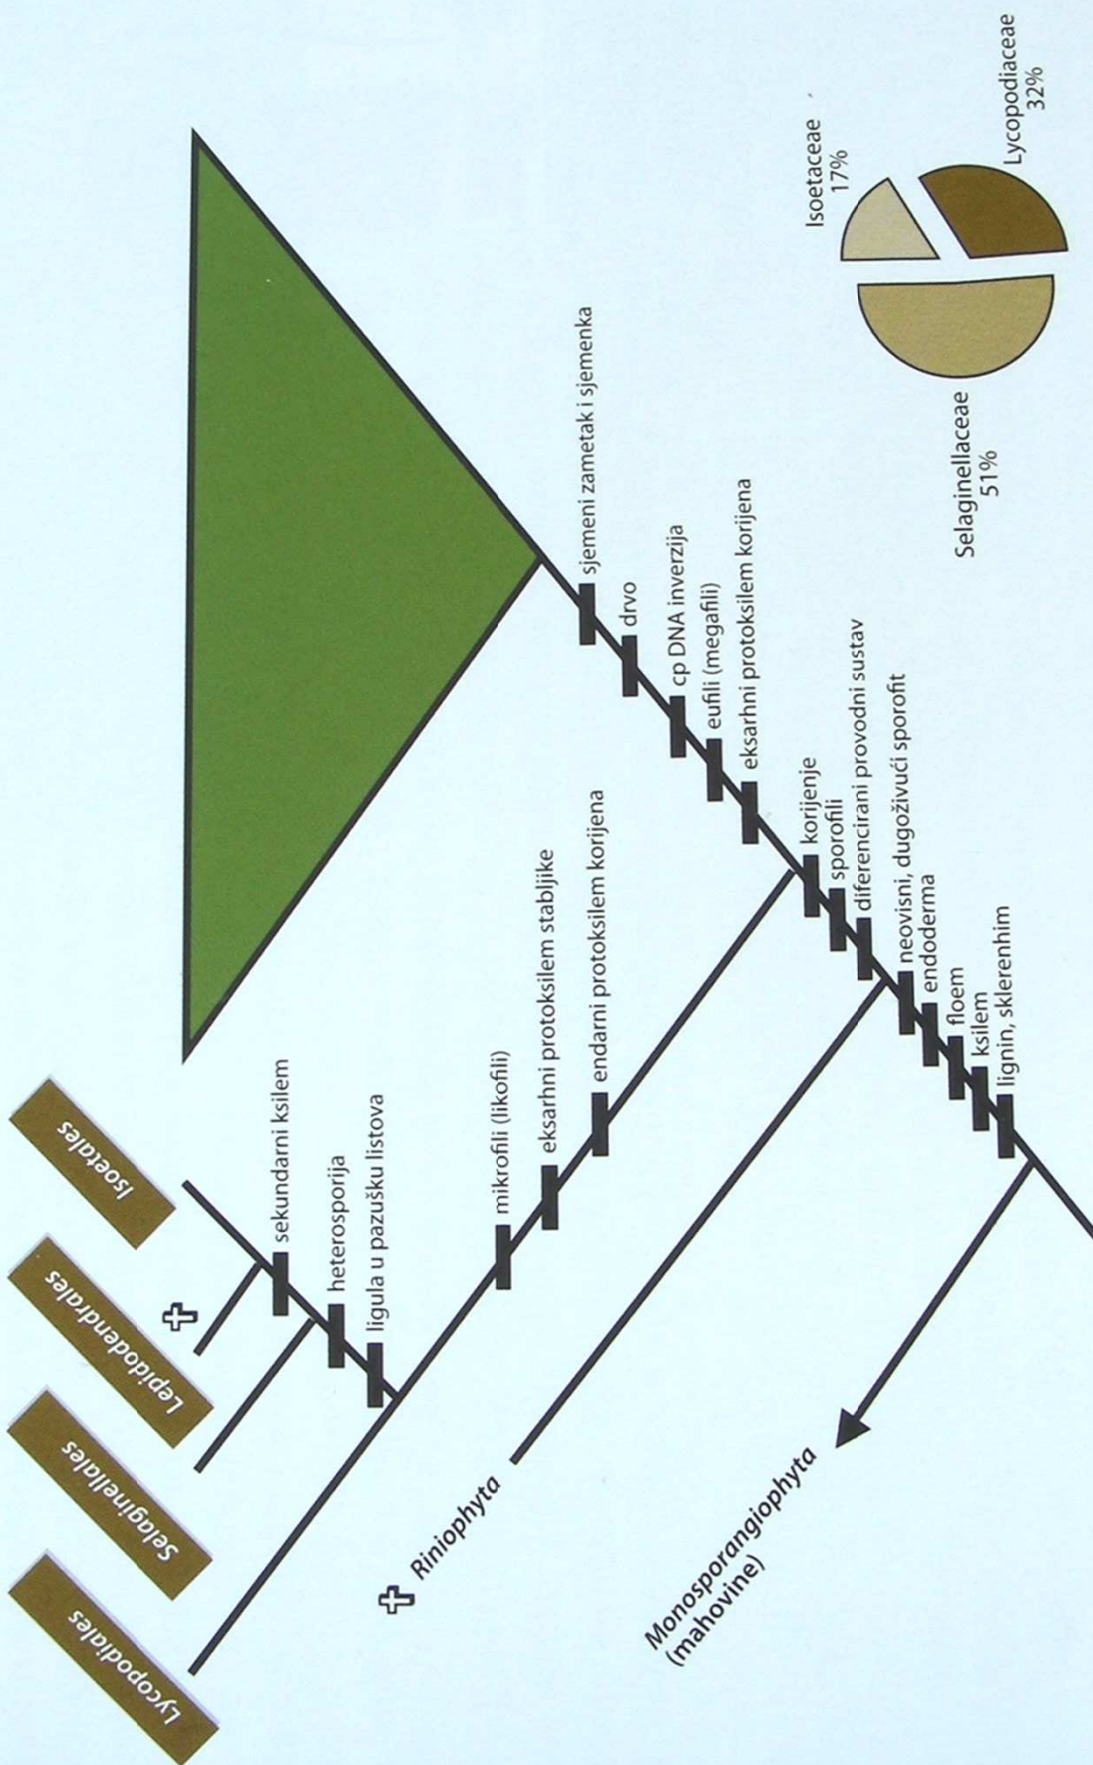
Lycopodiales

Selaginellales

Lepidodendrales

Isoetales

sekundarni ksilem
heterosporija
ligula u pazušku listova

mikrofili (likofili)
eksarhni protoksilem stabljike
endarni protoksilem korijena

Riniophyta

sjemeni zametak i sjemenka
drvo
cp DNA inverzija
eufili (megafili)
eksarhni protoksilem korijena

korijenje
sporofili
diferencirani provodni sustav

neovisni, dugoživući sporofit
endoderma
floem
ksilem
lignin, sklerenhim

Monosporangiophyta (mahovine)

Isoetaceae 17%
Lycopodiaceae 32%
Selaginellaceae 51%